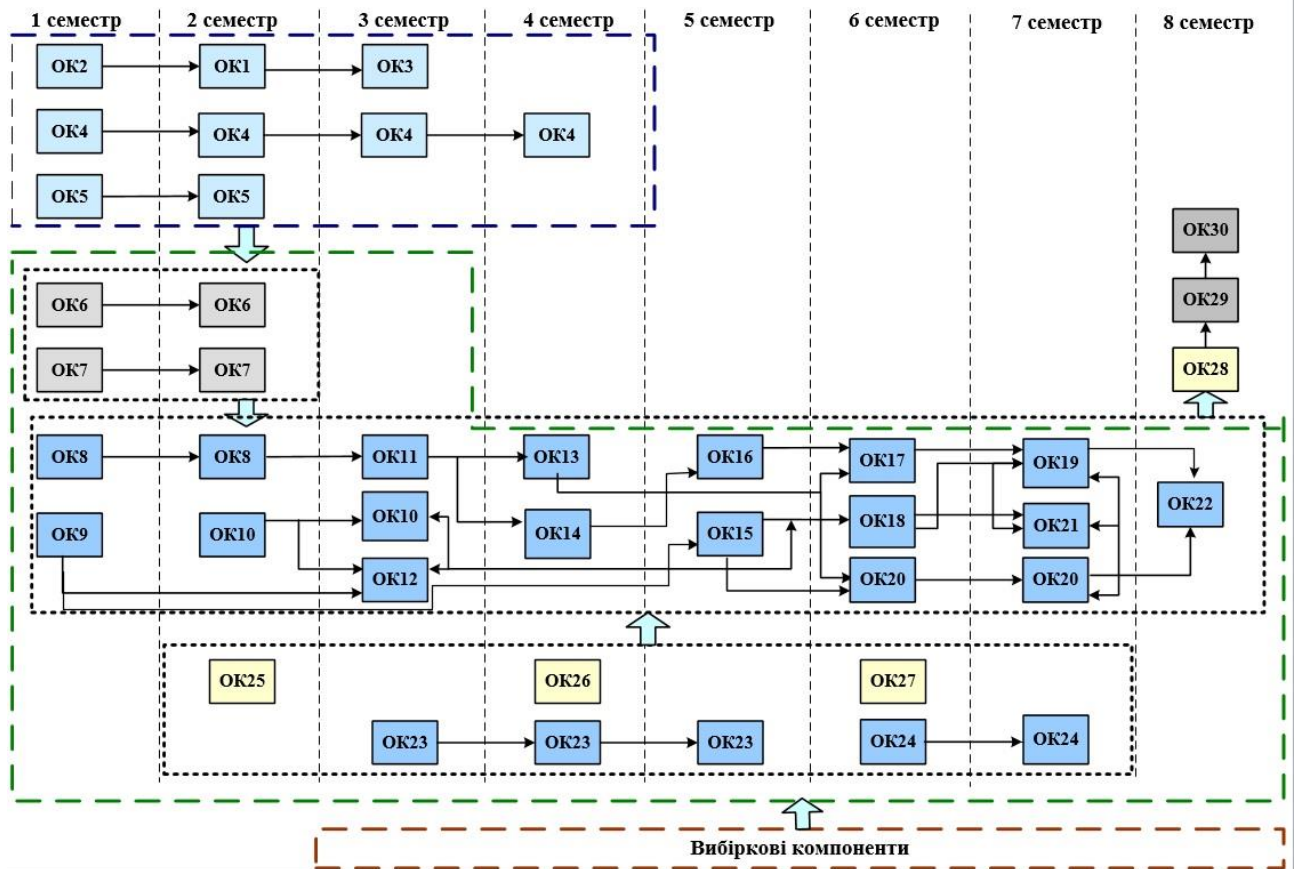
1 семестр | 2 семестр | 3 семестр | 4 семестр | 5 семестр | 6 семестр | 7 семестр | 8 семестр

ОК2 ОК1 ОК3
ОК4 ОК4 ОК4 ОК4
ОК5 ОК5

ОК30
ОК29
ОК28

ОК6 ОК6
ОК7 ОК7

ОК8 ОК8 ОК11 ОК13 ОК16 ОК17 ОК19 ОК22
ОК9 ОК10 ОК10 ОК14 ОК15 ОК18 ОК21
ОК12 ОК20 ОК20

ОК25 ОК26 ОК27
ОК23 ОК23 ОК23 ОК24 ОК24

Вибіркові компоненти